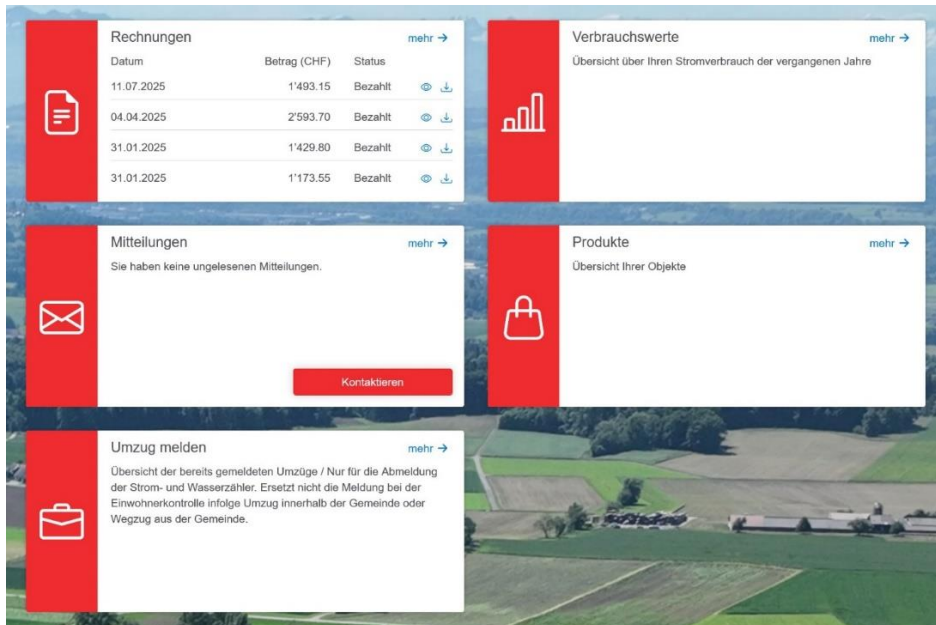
Rechnungen

mehr →

| Datum | Betrag (CHF) | Status |
|---|---|---|
| 11.07.2025 | 1'493.15 | Bezahlt |
| 04.04.2025 | 2'593.70 | Bezahlt |
| 31.01.2025 | 1'429.80 | Bezahlt |
| 31.01.2025 | 1'173.55 | Bezahlt |

Verbrauchswerte

mehr →

Übersicht über Ihren Stromverbrauch der vergangenen Jahre

Mitteilungen

mehr →

Sie haben keine ungelesenen Mitteilungen.

Kontaktieren

Produkte

mehr →

Übersicht Ihrer Objekte

Umzug melden

mehr →

Übersicht der bereits gemeldeten Umzüge / Nur für die Abmeldung der Strom- und Wasserzähler. Ersetzt nicht die Meldung bei der Einwohnerkontrolle infolge Umzug innerhalb der Gemeinde oder Wegzug aus der Gemeinde.